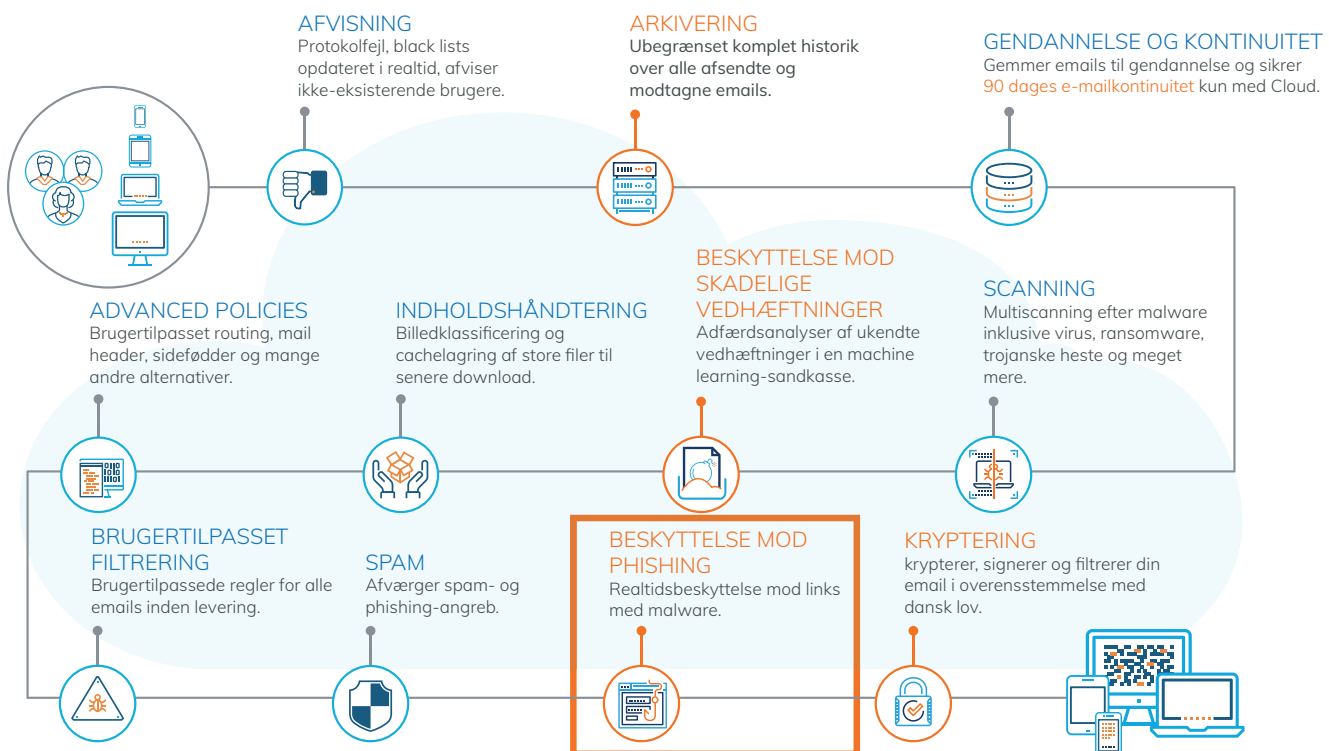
AFVISNING
Protokolfejl, black lists opdateret i realtid, afviser ikke-eksisterende brugere.

ARKIVERING
Ubegrænset komplet historik over alle afsendte og modtagne emails.

GENDANNELSE OG KONTINUITET
Gemmer emails til gendannelse og sikrer 90 dages e-mailkontinuitet kun med Cloud.

ADVANCED POLICIES
Brugertilpasset routing, mail header, sidefødder og mange andre alternativer.

INDHOLDSHÅNDTERING
Billedklassificering og cachelagring af store filer til senere download.

BESKYTTELSE MOD SKADELIGE VEDHÆFTNINGER
Adfærdsanalyser af ukendte vedhæftninger i en machine learning-sandkasse.

SCANNING
Multiscanning efter malware inklusive virus, ransomware, trojanske heste og meget mere.

BRUGERTILPASSET FILTRERING
Brugertilpassede regler for alle emails inden levering.

SPAM
Afværger spam- og phishing-angreb.

BESKYTTELSE MOD PHISHING
Realtidsbeskyttelse mod links med malware.

KRYPTERING
krypterer, signerer og filtrerer din email i overensstemmelse med dansk lov.